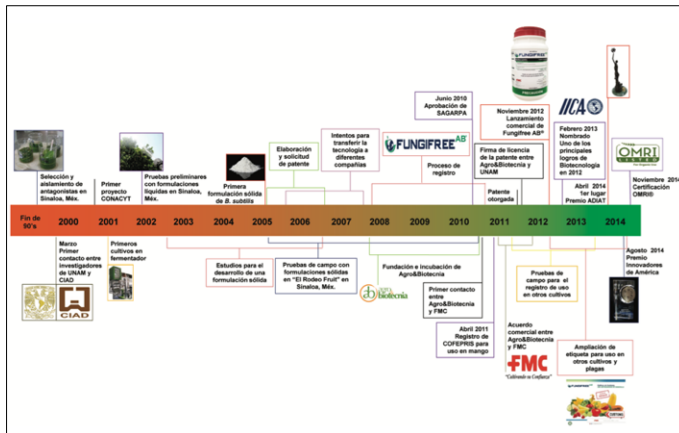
Selección y aislamiento de antagonistas en Sinaloa, Méx.

Primer proyecto CONACYT

Pruebas preliminares con formulaciones líquidas en Sinaloa, Méx.

Primera formulación sólida de B. subtilis

Elaboración y solicitud de patente

Intentos para transferir la tecnología a diferentes compañías

FUNGIFREE AB

Proceso de registro

Junio 2010 Aprobación de SAGARPA

Firma de licencia de la patente entre Agro&Biotecnia y UNAM

Patente otorgada

Noviembre 2012 Lanzamiento comercial de Fungifree AB®

FUNGIFREE

IICA

Febrero 2013 Nombrado Uno de los principales logros de Biotecnología en 2012

Abril 2014 1er lugar Premio ADIAT

OMRI LISTED

Noviembre 2014 Certificación OMRI®

| Fin de 50's | 2000 | 2001 | 2002 | 2003 | 2004 | 2005 | 2006 | 2007 | 2008 | 2009 | 2010 | 2011 | 2012 | 2013 | 2014 |
|---|---|---|---|---|---|---|---|---|---|---|---|---|---|---|---|

Marzo Primer contacto entre investigadores de UNAM y CIAD

CIAD

Primeros cultivos en fermentador

Estudios para el desarrollo de una formulación sólida

Pruebas de campo con formulaciones sólidas en "El Rodeo Fruit" en Sinaloa, Méx.

Fundación e incubación de Agro&Biotecnia

agro biotecnia

Primer contacto entre Agro&Biotecnia y FMC

Abril 2011 Registro de COFEPRIS para uso en mango

Acuerdo comercial entre Agro&Biotecnia y FMC

FMC "Cultivando su Confianza"

Pruebas de campo para el registro de uso en otros cultivos

Ampliación de etiqueta para uso en otros cultivos y plagas

Agosto 2014 Premio Innovadores de América